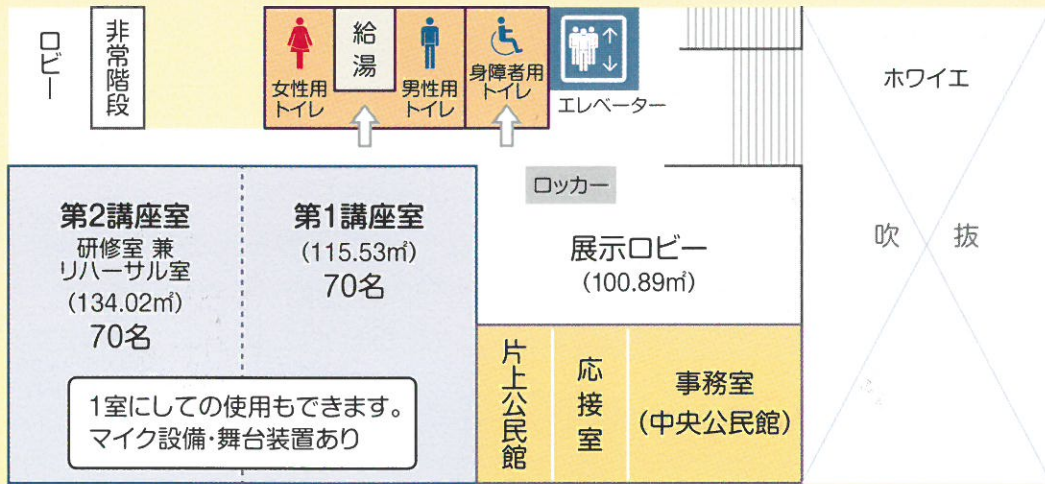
ロビー

非常階段

女性用トイレ

給湯

男性用トイレ

身障者用トイレ

エレベーター

ホワイエ

ロッカー

第2講座室
研修室 兼
リハーサル室
(134.02㎡)
70名

第1講座室
(115.53㎡)
70名

展示ロビー
(100.89㎡)

吹 抜

1室にしての使用もできます。
マイク設備・舞台装置あり

片上公民館

応接室

事務室
(中央公民館)